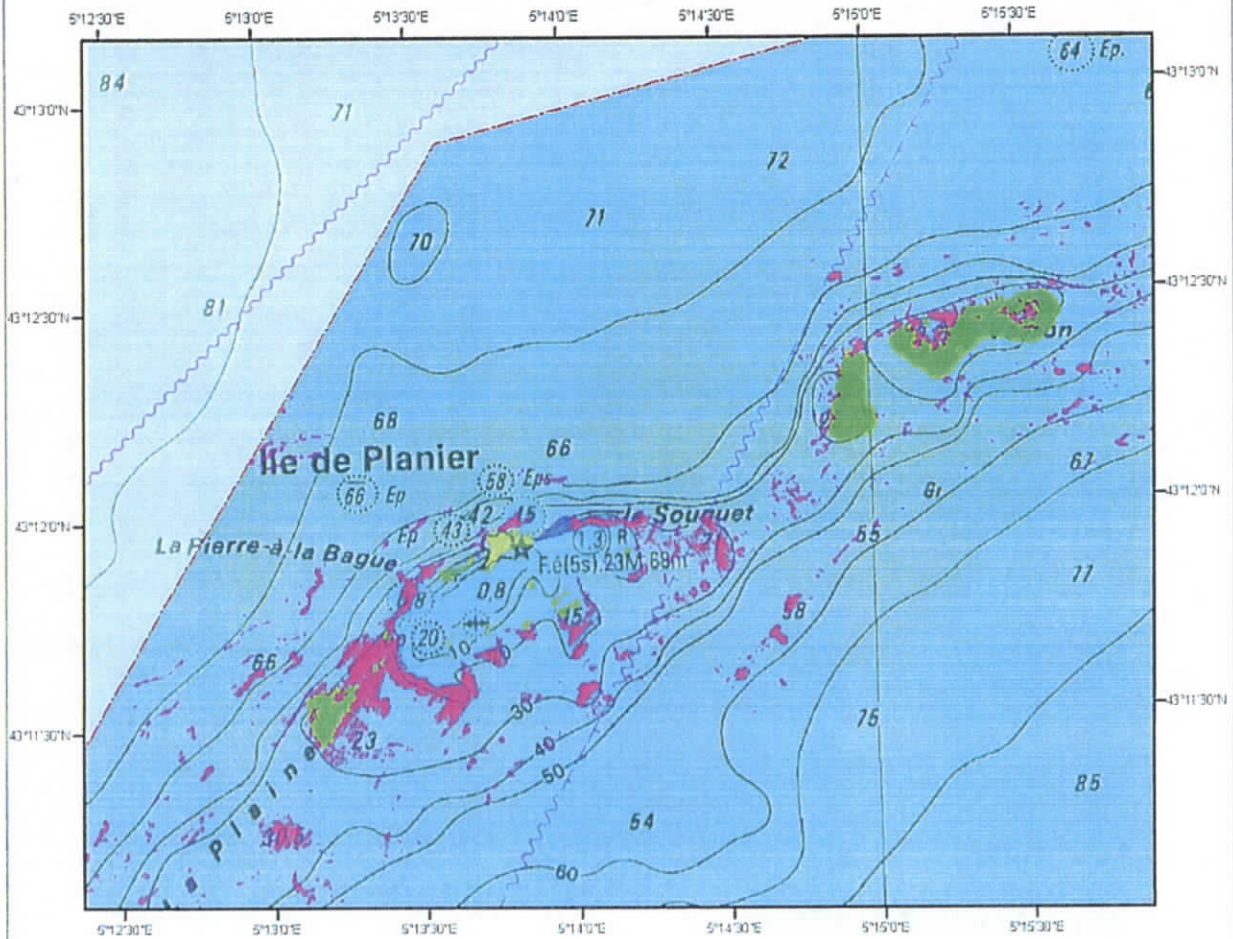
5°12'30"E
5°13'0"E
5°13'30"E
5°14'0"E
5°14'30"E
5°15'0"E
5°15'30"E

43°13'0"N
43°12'30"N
43°12'0"N
43°11'30"N

84
71
81
70
71
72
64 Ep.
68
Ile de Planier
66
66 Ep
68 Eps
Ep
43
42
15
le Souquet
La Pierre-à-la Bague
1,3 R
F.é(5s)23M,68m
0,8
8
20
10
15
66
23
30
40
50
54
60
La Plaine
30
58
55
Gr
67
77
75
85
on

5°12'30"E
5°13'0"E
5°13'30"E
5°14'0"E
5°14'30"E
5°15'0"E
5°15'30"E